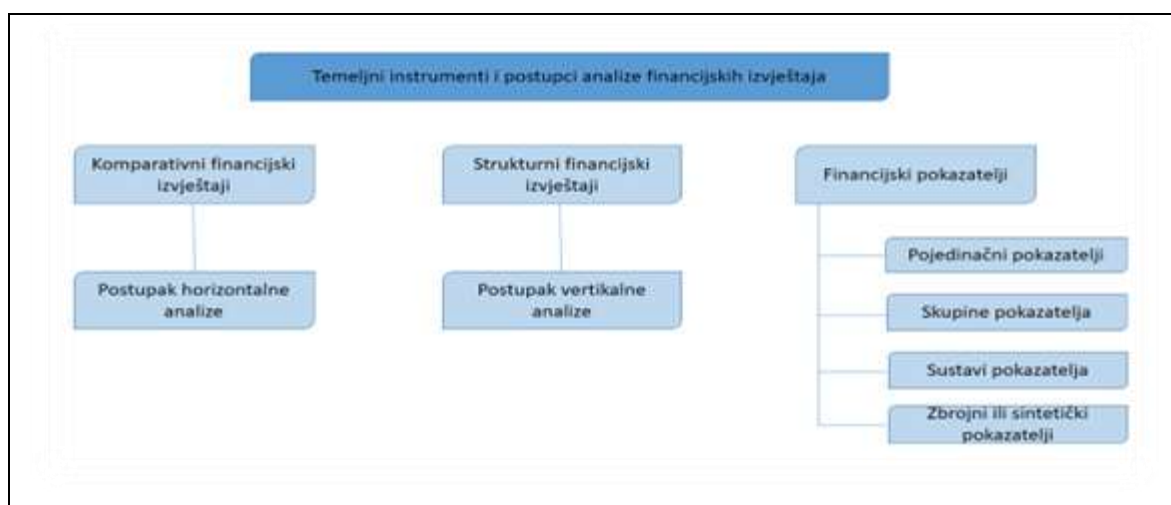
Temeljni instrumenti i postupci analize financijskih izvještaja

Komparativni financijski izvještaji

Postupak horizontalne analize

Strukturni financijski izvještaji

Postupak vertikalne analize

Financijski pokazatelji

Pojedinačni pokazatelji

Skupine pokazatelja

Sustavi pokazatelja

Zbrojni ili sintetički pokazatelji